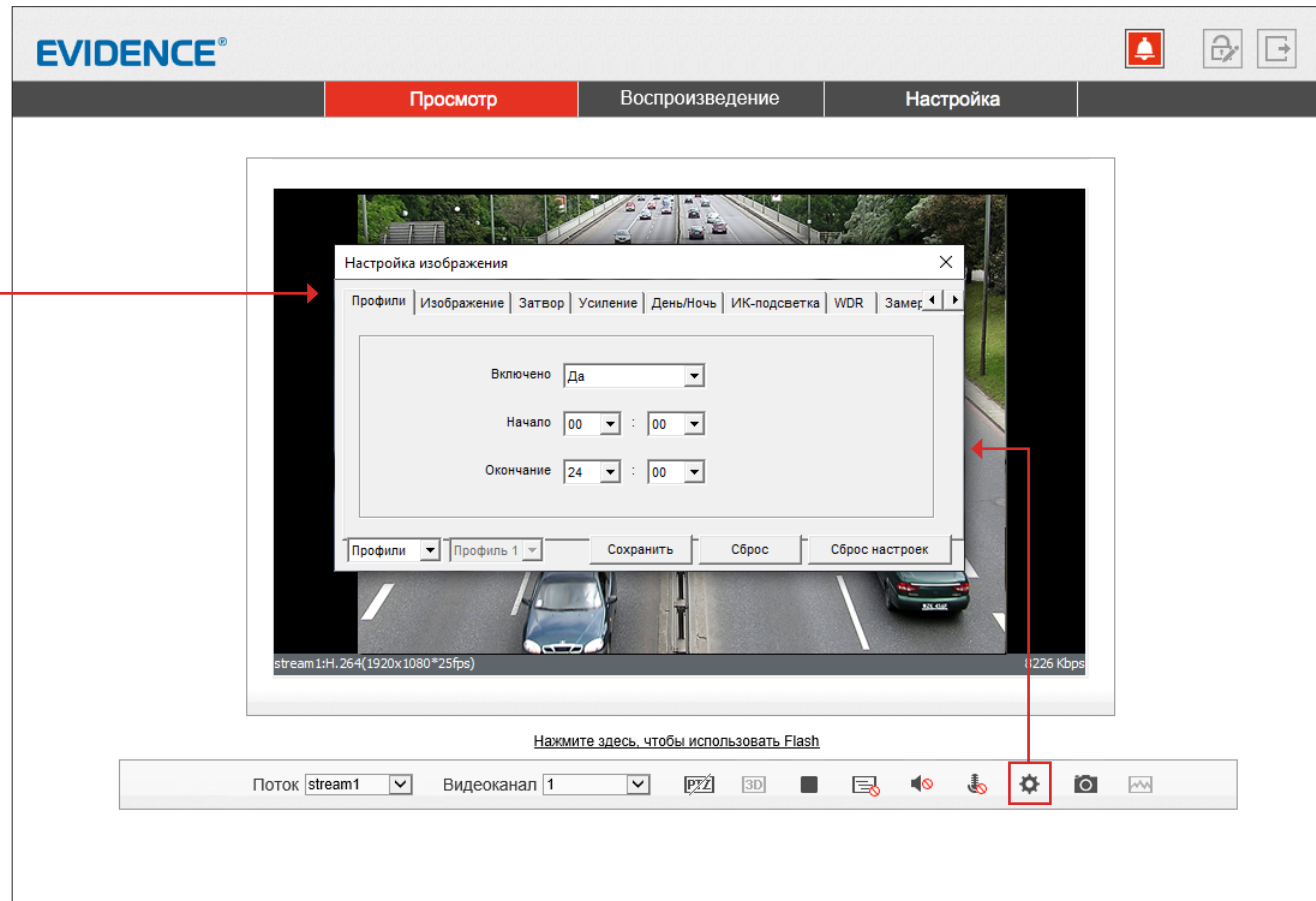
EVIDENCE®

Просмотр | Воспроизведение | Настройка

Настройка изображения

Профили | Изображение | Затвор | Усиление | День/Ночь | ИК-подсветка | WDR | Замер

Включено Да

Начало 00 : 00

Окончание 24 : 00

Профили | Профиль 1 | Сохранить | Сброс | Сброс настроек

stream1:H.264(1920x1080*25fps)

8226 Kbps

Нажмите здесь, чтобы использовать Flash

Поток stream1 Видеоканал 1 PTZ 3D